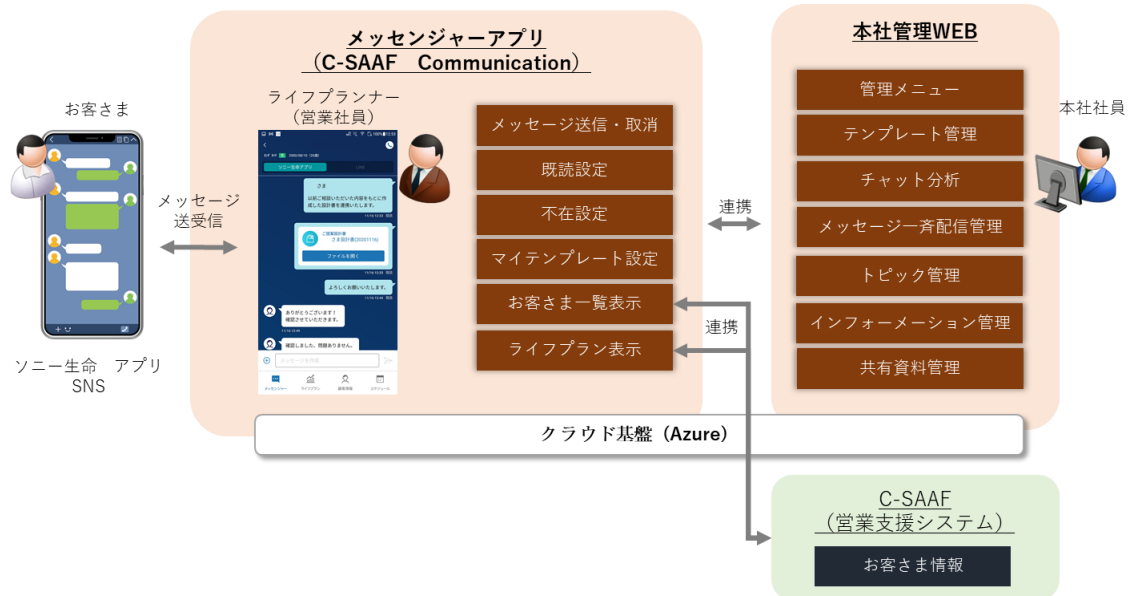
メッセンジャーアプリ
（C-SAAF　Communication）

本社管理WEB

お客さま

ライフプランナー
（営業社員）

本社社員

メッセージ
送受信

ソニー生命アプリ

さま

以前ご相談いただいた内容をもとに作成した設計書を連携いたします。

ファイルを開く

よろしくお願いいたします。

ありがとうございます！
確認させていただきます。

確認しました。問題ありません。

メッセージを作成

メッセンジャー　ライフプラン　顧客情報　スケジュール

メッセージ送信・取消
既読設定
不在設定
マイテンプレート設定
お客さま一覧表示
ライフプラン表示

連携

連携

管理メニュー
テンプレート管理
チャット分析
メッセージ一斉配信管理
トピック管理
インフォーメーション管理
共有資料管理

ソニー生命　アプリ
SNS

クラウド基盤（Azure）

C-SAAF
（営業支援システム）
お客さま情報